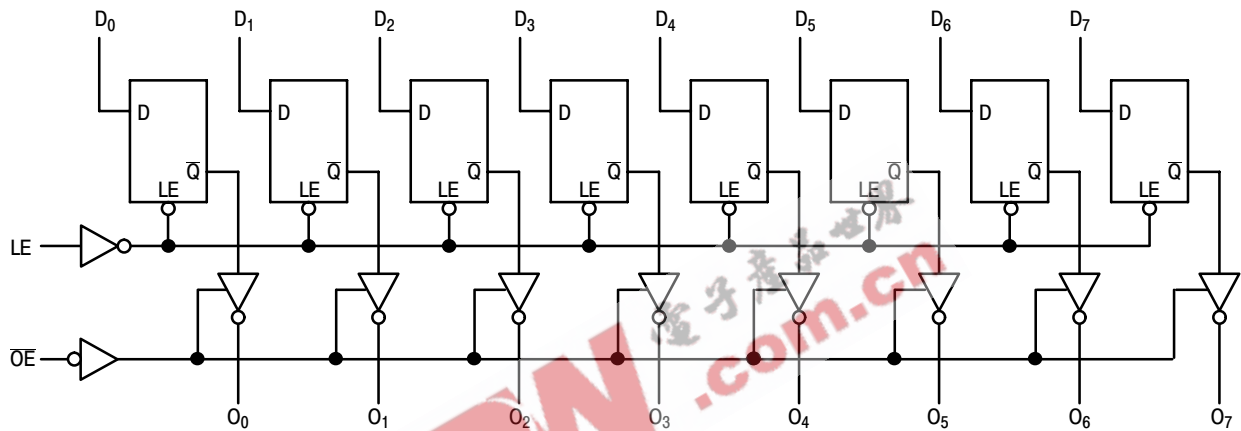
$D_0$ $D_1$ $D_2$ $D_3$ $D_4$ $D_5$ $D_6$ $D_7$

D D D D D D D D

$\overline{Q}$ $\overline{Q}$ $\overline{Q}$ $\overline{Q}$ $\overline{Q}$ $\overline{Q}$ $\overline{Q}$ $\overline{Q}$

LE LE LE LE LE LE LE LE

LE

$\overline{OE}$

$O_0$ $O_1$ $O_2$ $O_3$ $O_4$ $O_5$ $O_6$ $O_7$

电子产品世界 .com.cn